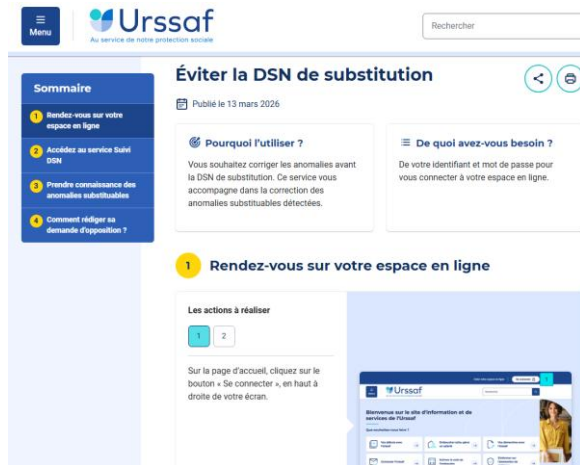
Menu

Urssaf
Au service de notre protection sociale

Rechercher

Sommaire

1 Rendez-vous sur votre espace en ligne

2 Accédez au service Suivi DSN

3 Prendre connaissance des anomalies substituables

4 Comment rédiger sa demande d'opposition ?

Éviter la DSN de substitution

Publié le 13 mars 2026

Pourquoi l'utiliser ?

Vous souhaitez corriger les anomalies avant la DSN de substitution. Ce service vous accompagne dans la correction des anomalies substituables détectées.

De quoi avez-vous besoin ?

De votre identifiant et mot de passe pour vous connecter à votre espace en ligne.

1 Rendez-vous sur votre espace en ligne

Les actions à réaliser

1 2

Sur la page d'accueil, cliquez sur le bouton « Se connecter », en haut à droite de votre écran.

Urssaf

Bienvenue sur le site d'information et de services de l'Urssaf

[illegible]